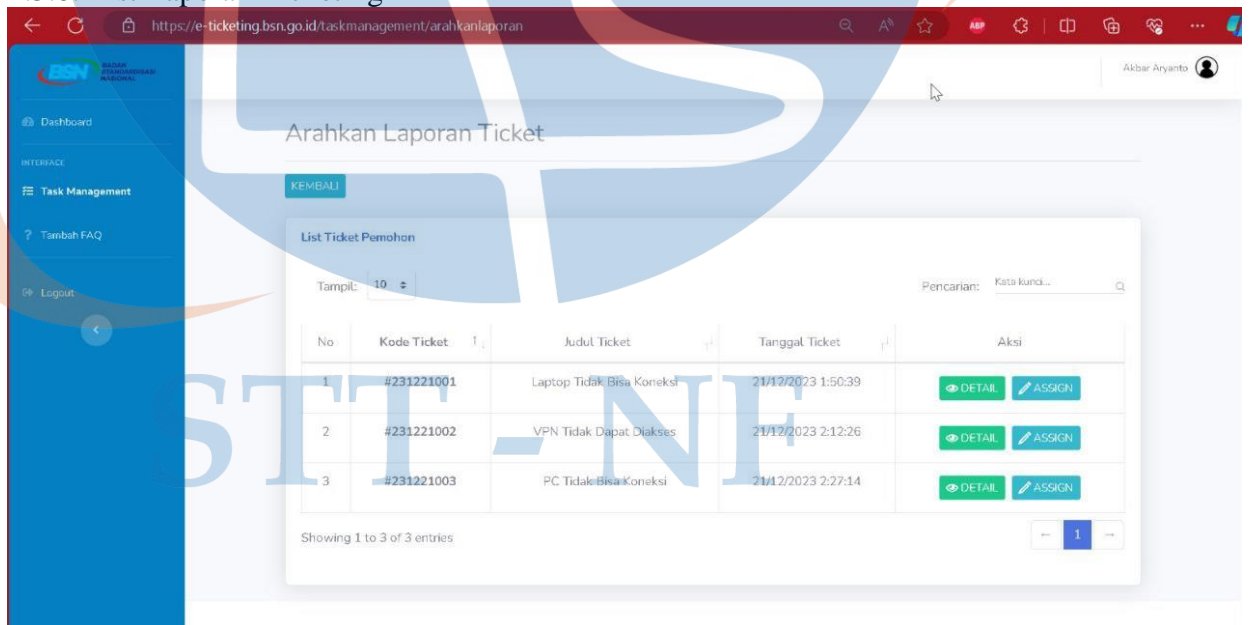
https://e-ticketing.bsn.go.id/taskmanagement/arahkanlaporan

BSN BADAN STANDARDISASI NASIONAL

Akbar Aryanto

Dashboard

INTERFACE

Task Management

Tambah FAQ

Logout

Arahkan Laporan Ticket

KEMBALI

List Ticket Pemohon

Tampil: 10

Pencarian: Kata kunci...

| No | Kode Ticket | Judul Ticket | Tanggal Ticket | Aksi |
|---|---|---|---|---|
| 1 | #231221001 | Laptop Tidak Bisa Koneksi | 21/12/2023 1:50:39 | DETAIL ASSIGN |
| 2 | #231221002 | VPN Tidak Dapat Diakses | 21/12/2023 2:12:26 | DETAIL ASSIGN |
| 3 | #231221003 | PC Tidak Bisa Koneksi | 21/12/2023 2:27:14 | DETAIL ASSIGN |

Showing 1 to 3 of 3 entries

← 1 →

STT - NF